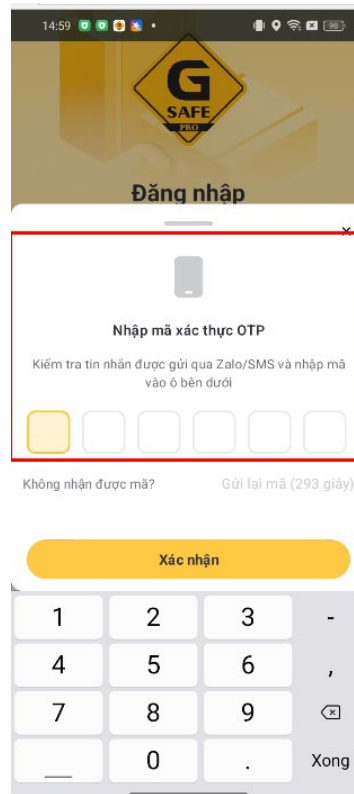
14:59

G
SAFE
PRO

Đăng nhập

×

Nhập mã xác thực OTP

Kiểm tra tin nhắn được gửi qua Zalo/SMS và nhập mã vào ô bên dưới

Không nhận được mã?

Gửi lại mã (293 giây)

Xác nhận

1 2 3 -
4 5 6 ,
7 8 9
0 .
Xong